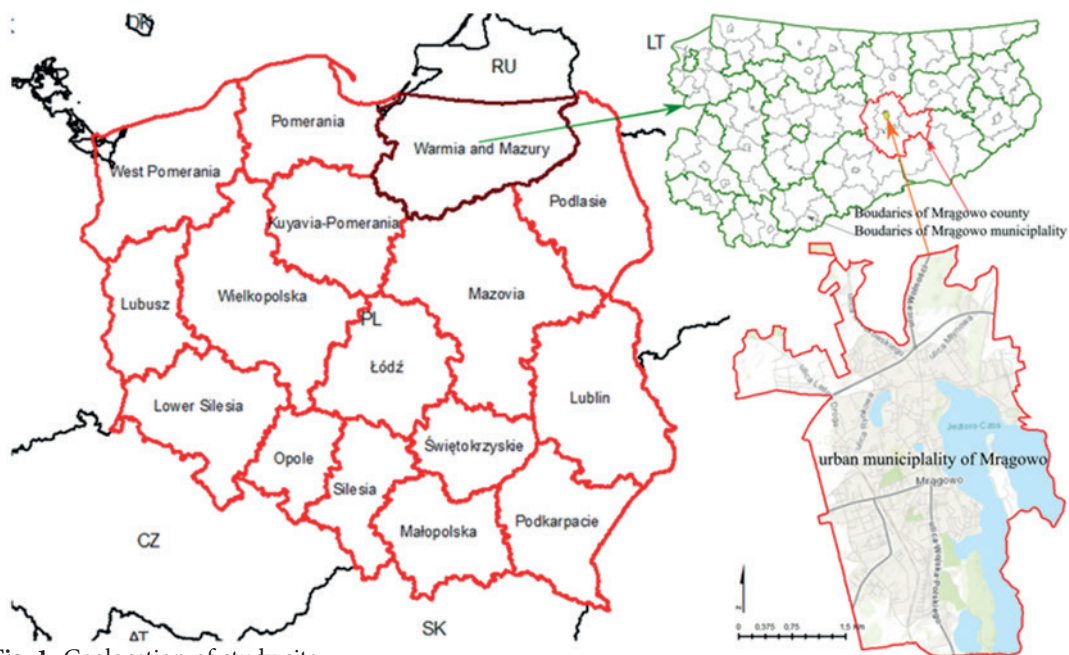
DK

RU

LT

Pomerania

Warmia and Mazury

West Pomerania

Podlasie

Kuyavia-Pomerania

Boudaries of Mrągowo county
Boudaries of Mrągowo municiplality

Lubusz

Wielkopolska

Mazovia

PL

Łódź

Lublin

Lower Silesia

Jezioro Czos

Świętokrzyskie

urban municiplality of Mrągowo

Opole

Mrągowo

Silesia

CZ

Małopolska

Podkarpacie

SK

AT

0 0.375 0.75 1.5 Km

Fig. 1. Geolocation of study site